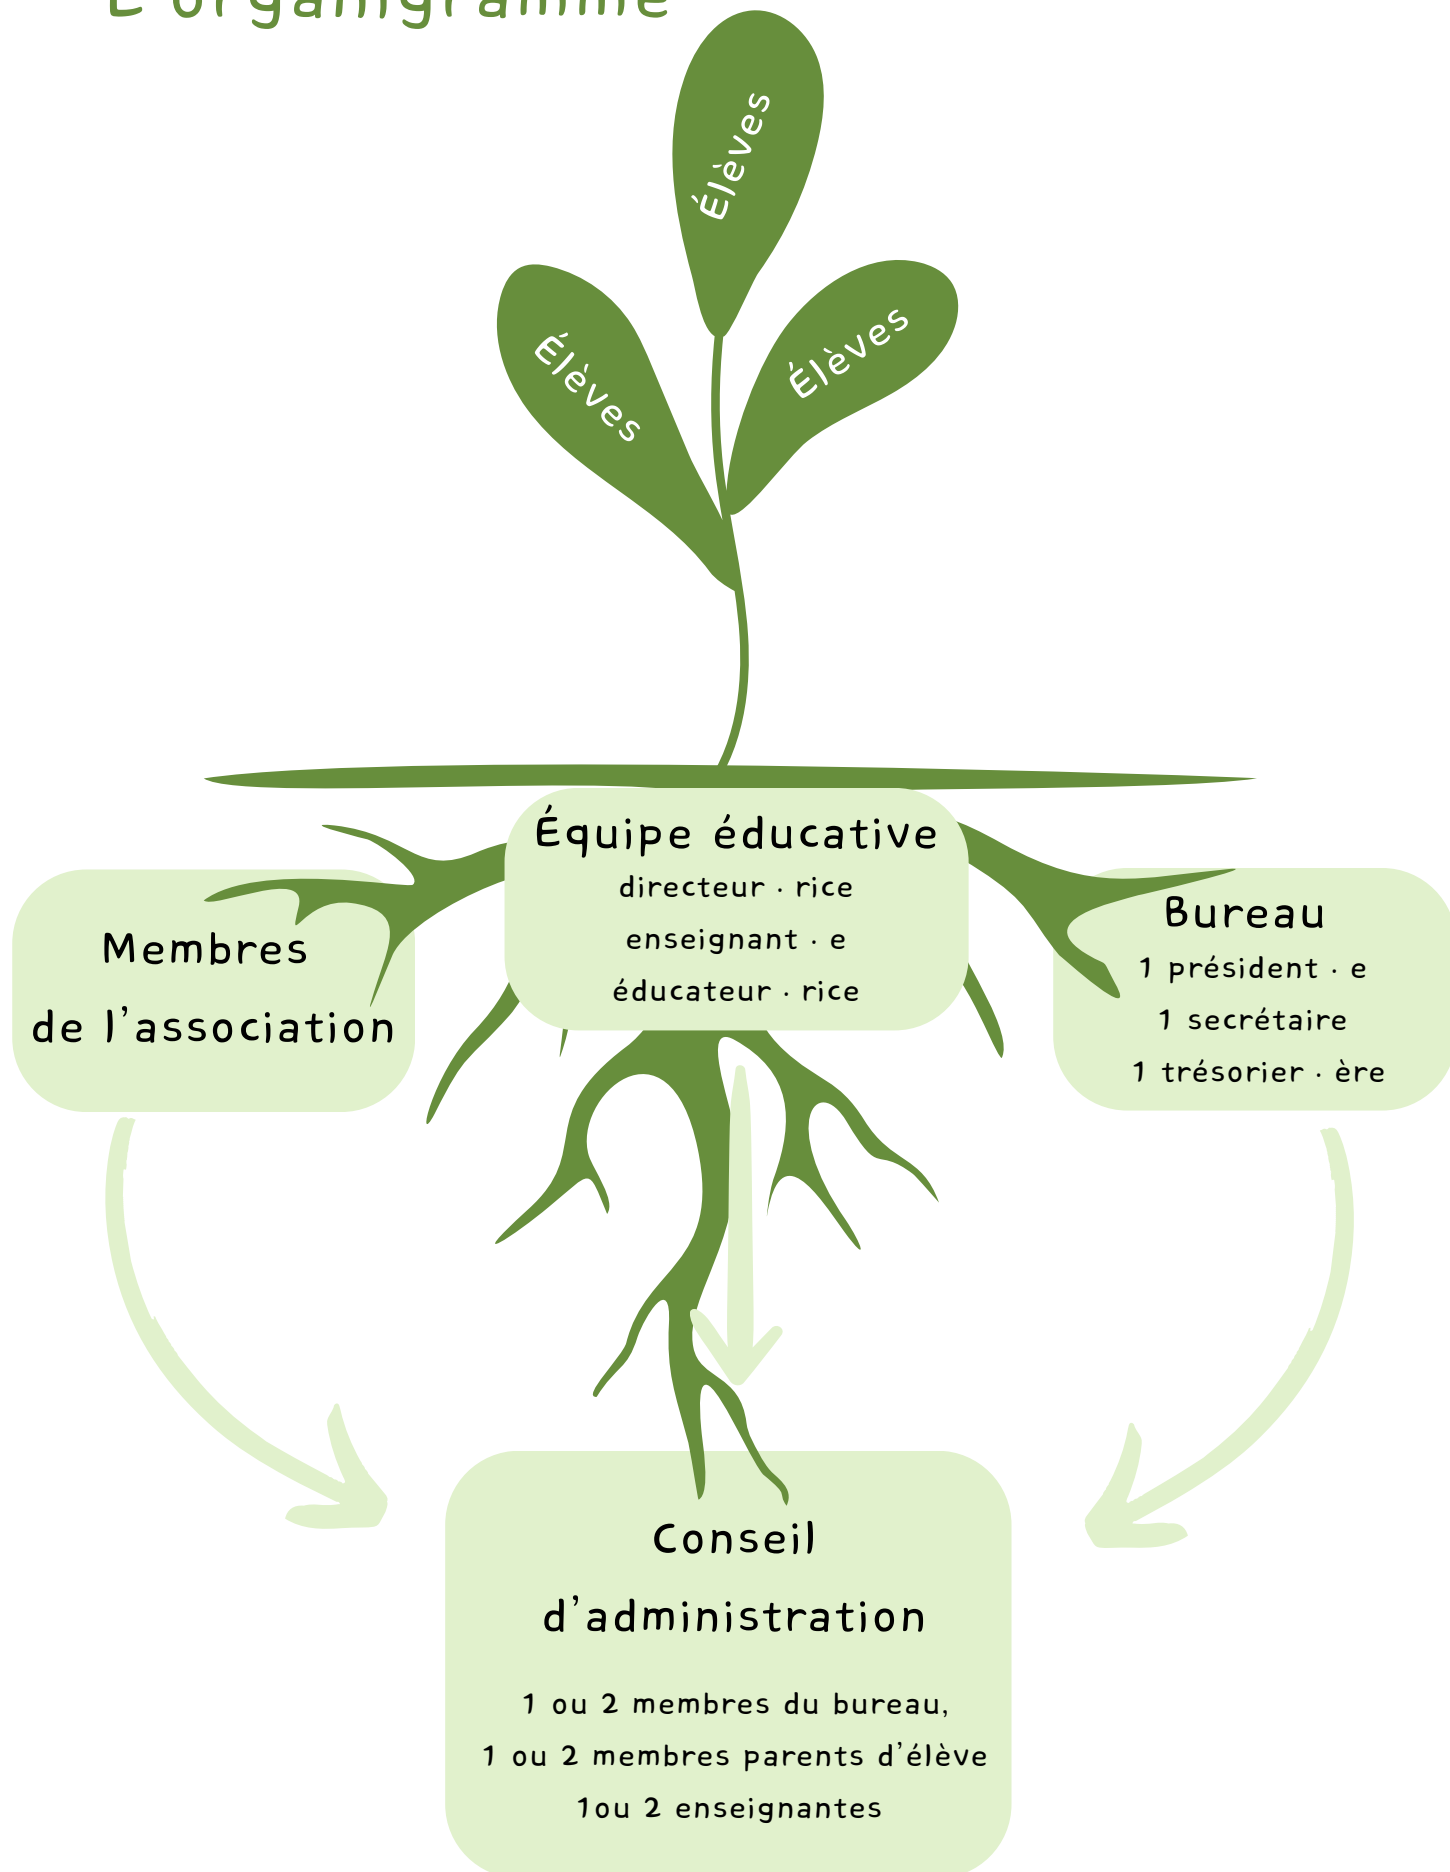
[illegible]

Élèves

Élèves

Élèves

Équipe éducative
directeur · rice
enseignant · e
éducateur · rice

Membres de l'association

Bureau
1 président · e
1 secrétaire
1 trésorier · ère

Conseil d'administration

1 ou 2 membres du bureau,
1 ou 2 membres parents d'élève
1ou 2 enseignantes